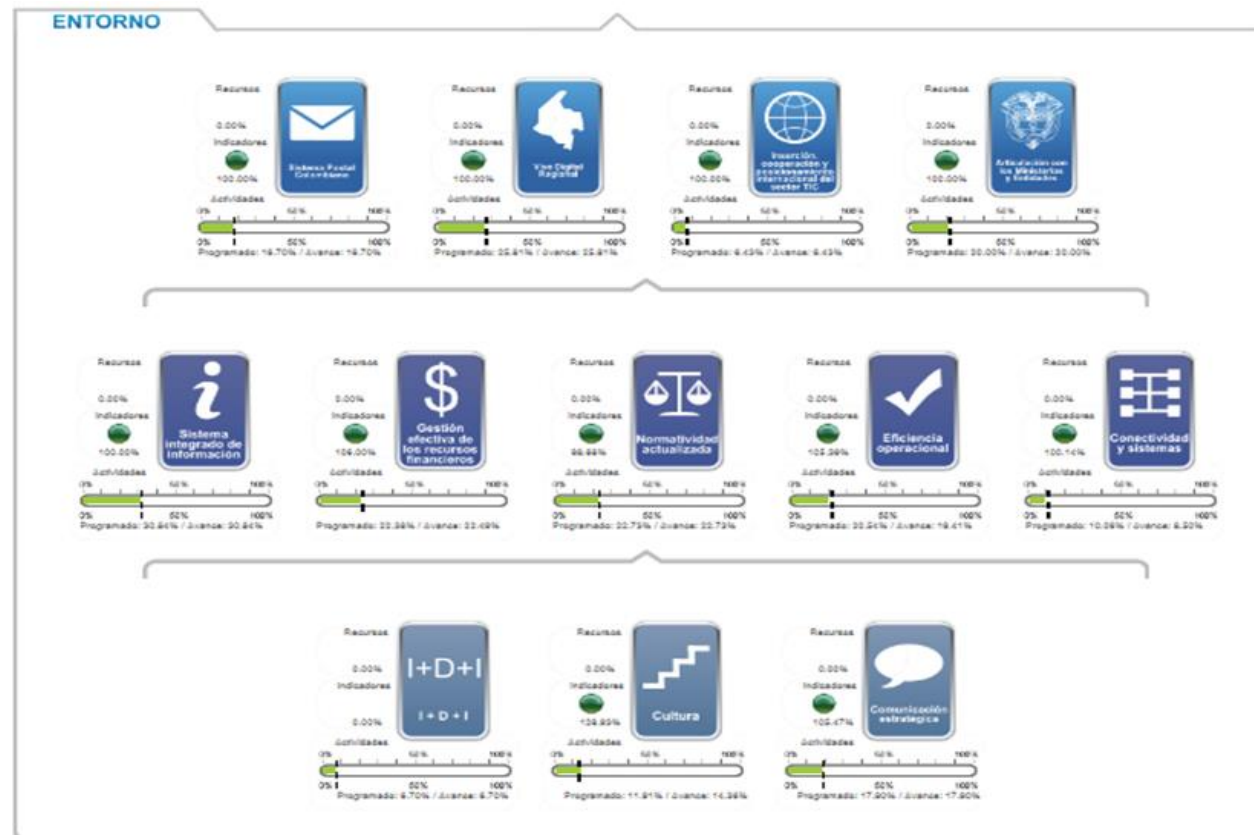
ENTORNO

Recursos
0.00%
Indicadores
100.00%
Sistema Postal Colombiano
Actividades
0% 50% 100%
0% 50% 100%
Programado: 16.70% / Avance: 16.70%

Recursos
0.00%
Indicadores
100.00%
Vive Digital Regional
Actividades
0% 50% 100%
0% 50% 100%
Programado: 25.81% / Avance: 25.81%

Recursos
0.00%
Indicadores
100.00%
Inserción, cooperación y posicionamiento internacional del sector TIC
Actividades
0% 50% 100%
0% 50% 100%
Programado: 6.43% / Avance: 6.43%

Recursos
0.00%
Indicadores
100.00%
Articulación con los Ministerios y Entidades
Actividades
0% 50% 100%
0% 50% 100%
Programado: 30.00% / Avance: 30.00%

Recursos
0.00%
Indicadores
100.00%
Sistema integrado de información
Actividades
0% 50% 100%
0% 50% 100%
Programado: 30.84% / Avance: 30.84%

Recursos
0.00%
Indicadores
106.00%
Gestión efectiva de los recursos financieros
Actividades
0% 50% 100%
Programado: 22.38% / Avance: 22.49%

Recursos
0.00%
Indicadores
96.88%
Normatividad actualizada
Actividades
0% 50% 100%
0% 50% 100%
Programado: 22.73% / Avance: 22.73%

Recursos
0.00%
Indicadores
105.39%
Eficiencia operacional
Actividades
0% 50% 100%
Programado: 20.54% / Avance: 19.41%

Recursos
0.00%
Indicadores
100.14%
Conectividad y sistemas
Actividades
0% 50% 100%
0% 50% 100%
Programado: 10.39% / Avance: 6.93%

Recursos
0.00%
Indicadores
0.00%
I+D+I
I + D + I
Actividades
0% 50% 100%
0% 50% 100%
Programado: 6.70% / Avance: 6.70%

Recursos
0.00%
Indicadores
139.89%
Cultura
Actividades
0% 50% 100%
Programado: 11.91% / Avance: 14.38%

Recursos
0.00%
Indicadores
105.47%
Comunicación estratégica
Actividades
0% 50% 100%
0% 50% 100%
Programado: 17.90% / Avance: 17.90%